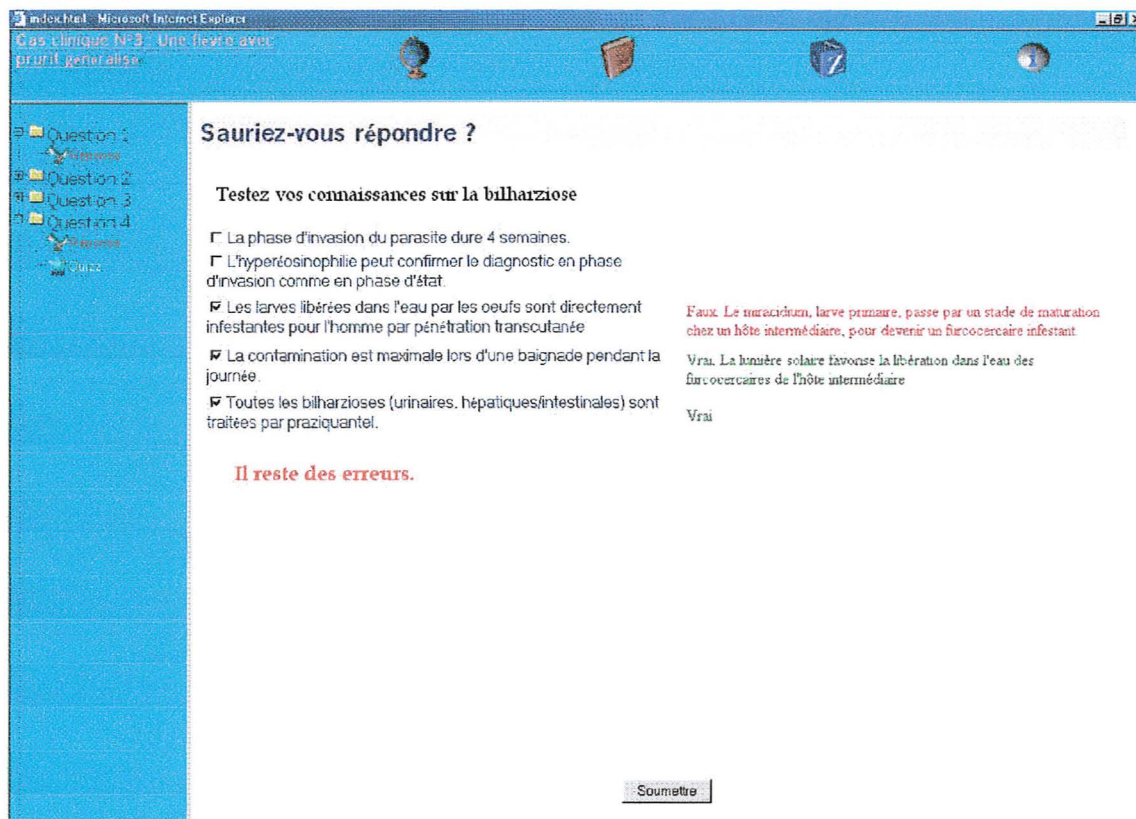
index.html - Microsoft Internet Explorer

Cas clinique N°3 : Une fièvre avec prurit généralisé

Question 1
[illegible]
Question 2
Question 3
Question 4
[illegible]
Quizz

Sauriez-vous répondre ?

Testez vos connaissances sur la bilharziose

La phase d'invasion du parasite dure 4 semaines.

L'hyperéosinophilie peut confirmer le diagnostic en phase d'invasion comme en phase d'état.

Les larves libérées dans l'eau par les oeufs sont directement infestantes pour l'homme par pénétration transcutanée

Faux. Le miracidium, larve primaire, passe par un stade de maturation chez un hôte intermédiaire, pour devenir un furcocercaire infestant

La contamination est maximale lors d'une baignade pendant la journée.

Vrai. La lumière solaire favorise la libération dans l'eau des furcocercaires de l'hôte intermédiaire

Toutes les bilharzioses (urinaires, hépatiques/intestinales) sont traitées par praziquantel.

Vrai

Il reste des erreurs.

Soumettre